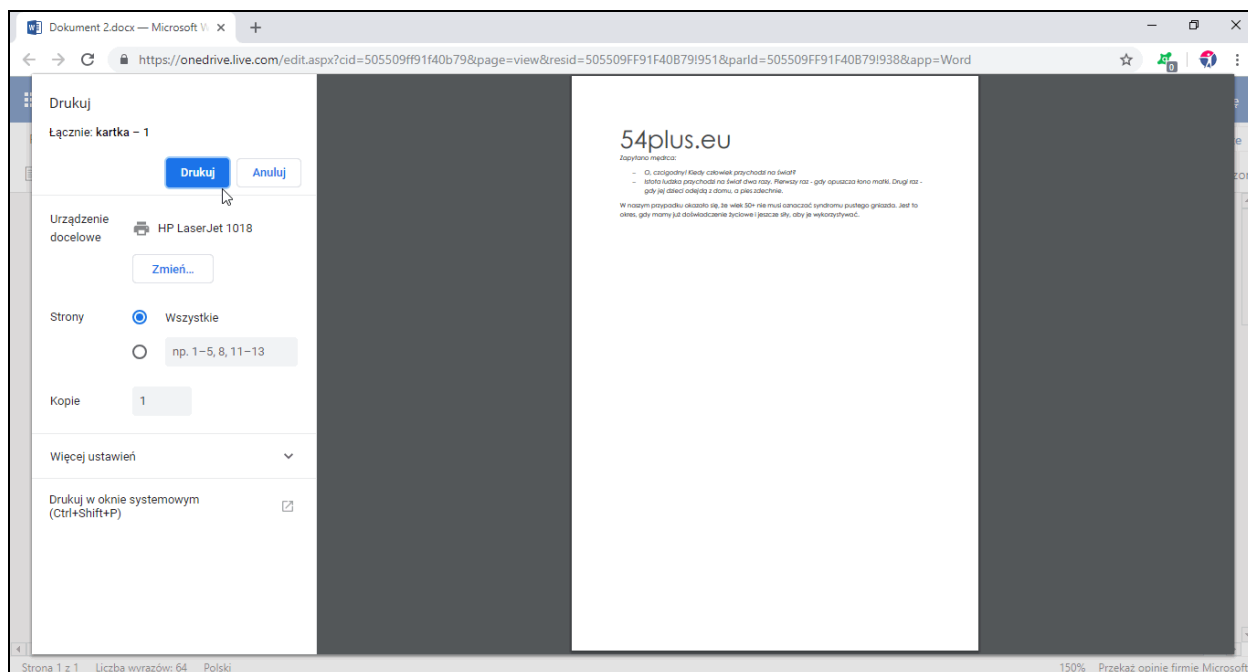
Dokument 2.docx — Microsoft W

https://onedrive.live.com/edit.aspx?cid=505509ff91f40b79&page=view&resid=505509FF91F40B79!951&parId=505509FF91F40B79!938&app=Word

Drukuj

Łącznie: kartka – 1

Drukuj

Anuluj

Urządzenie docelowe

HP LaserJet 1018

Zmień...

Strony

Wszystkie

np. 1–5, 8, 11–13

Kopie

1

Więcej ustawień

Drukuj w oknie systemowym (Ctrl+Shift+P)

54plus.eu

Zapytano mędrca:

– O, szcigodny! Kiedy człowiek przychodzi na świat?
– Istota ludzka przychodzi na świat dwa razy. Pierwszy raz - gdy opuszcza łono matki. Drugi raz - gdy jej dzieci odejdą z domu, a pies zdechnie.

W naszym przypadku okazało się, że wiek 50+ nie musi oznaczać syndromu pustego gniazda. Jest to okres, gdy mamy już doświadczenie życiowe i jeszcze siły, aby je wykorzystywać.

Strona 1 z 1 Liczba wyrazów: 64 Polski

150% Przekaż opinie firmie Microsoft